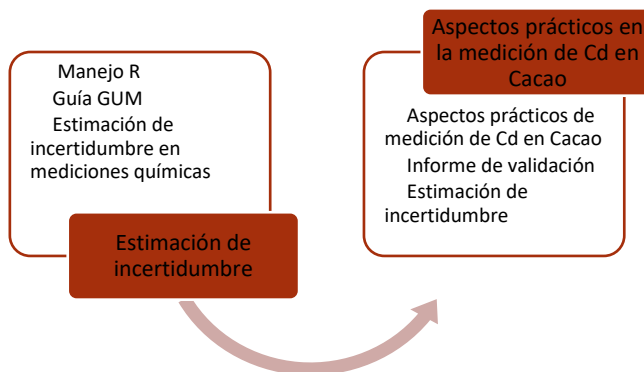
Manejo R
Guía GUM
Estimación de incertidumbre en mediciones químicas

Estimación de incertidumbre

Aspectos prácticos en la medición de Cd en Cacao

Aspectos prácticos de medición de Cd en Cacao
Informe de validación
Estimación de incertidumbre